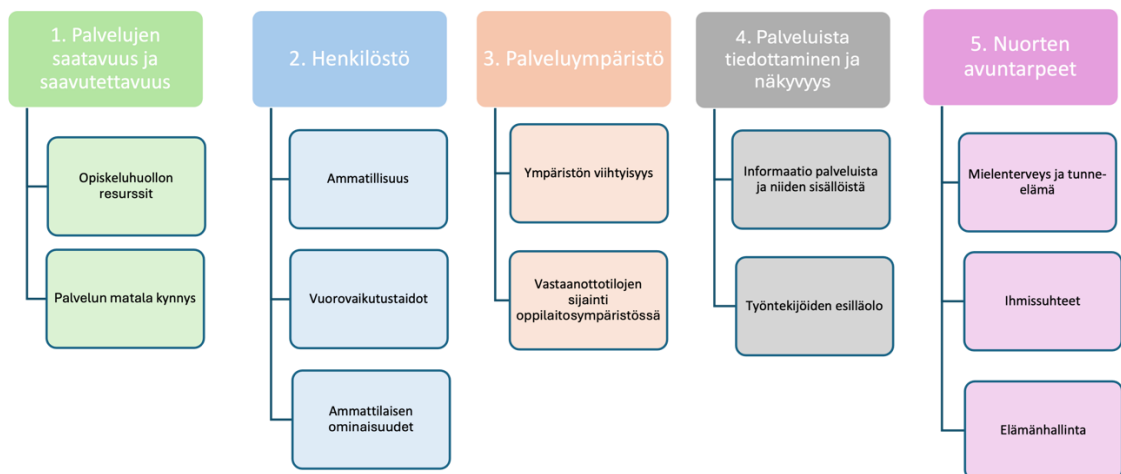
1. Palvelujen saatavuus ja saavutettavuus

Opiskeluhuollon resurssit

Palvelun matala kynnys

2. Henkilöstö

Ammatillisuus

Vuorovaikutustaidot

Ammattilaisen ominaisuudet

3. Palveluympäristö

Ympäristön viihtyisyys

Vastaanottotilojen sijainti oppilaitosympäristössä

4. Palveluista tiedottaminen ja näkyvyys

Informaatio palveluista ja niiden sisällöistä

Työntekijöiden esilläolo

5. Nuorten avuntarpeet

Mielenterveys ja tunne-elämä

Ihmissuhteet

Elämänhallinta